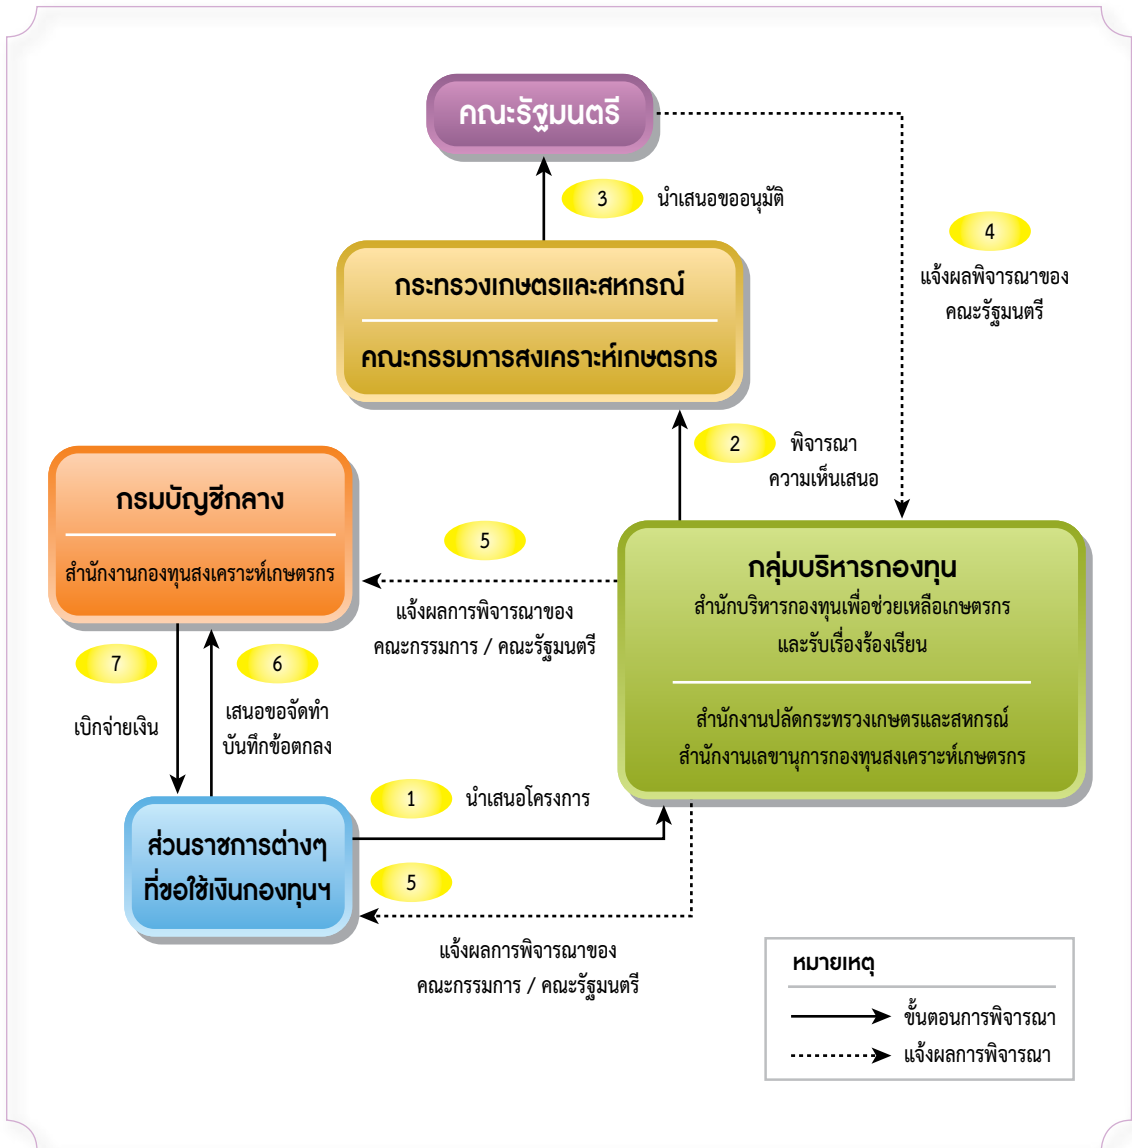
คณะรัฐมนตรี

3 นำเสนอขออนุมัติ

4 แจ้งผลพิจารณาของคณะรัฐมนตรี

กระทรวงเกษตรและสหกรณ์

คณะกรรมการสงเคราะห์เกษตรกร

2 พิจารณาความเห็นเสนอ

กรมบัญชีกลาง

สำนักงานกองทุนสงเคราะห์เกษตรกร

5 แจ้งผลการพิจารณาของคณะกรรมการ / คณะรัฐมนตรี

กลุ่มบริหารกองทุน

สำนักบริหารกองทุนเพื่อช่วยเหลือเกษตรกรและรับเรื่องร้องเรียน

สำนักงานปลัดกระทรวงเกษตรและสหกรณ์
สำนักงานเลขานุการกองทุนสงเคราะห์เกษตรกร

7 เบิกจ่ายเงิน

6 เสนอขอจัดทำบันทึกข้อตกลง

1 นำเสนอโครงการ

ส่วนราชการต่างๆ ที่ขอใช้เงินกองทุนฯ

5 แจ้งผลการพิจารณาของคณะกรรมการ / คณะรัฐมนตรี

หมายเหตุ
ขั้นตอนการพิจารณา
แจ้งผลการพิจารณา